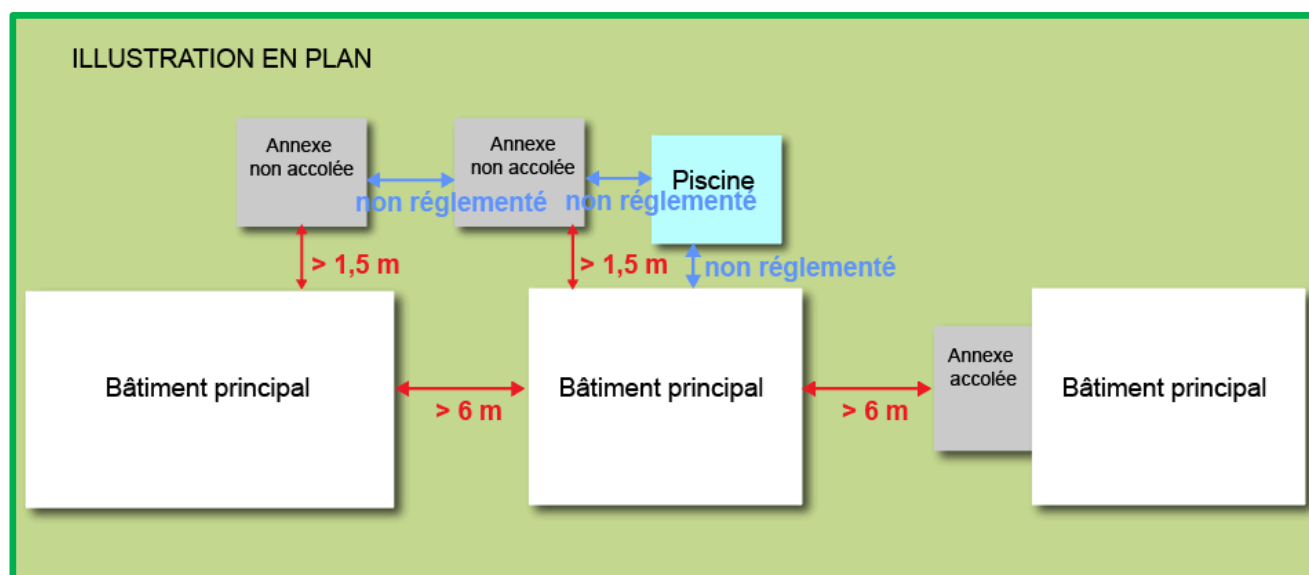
ILLUSTRATION EN PLAN

Annexe non accolée

non réglementé

Annexe non accolée

non réglementé

Piscine

> 1,5 m

> 1,5 m

non réglementé

Bâtiment principal

> 6 m

Bâtiment principal

> 6 m

Annexe accolée

Bâtiment principal